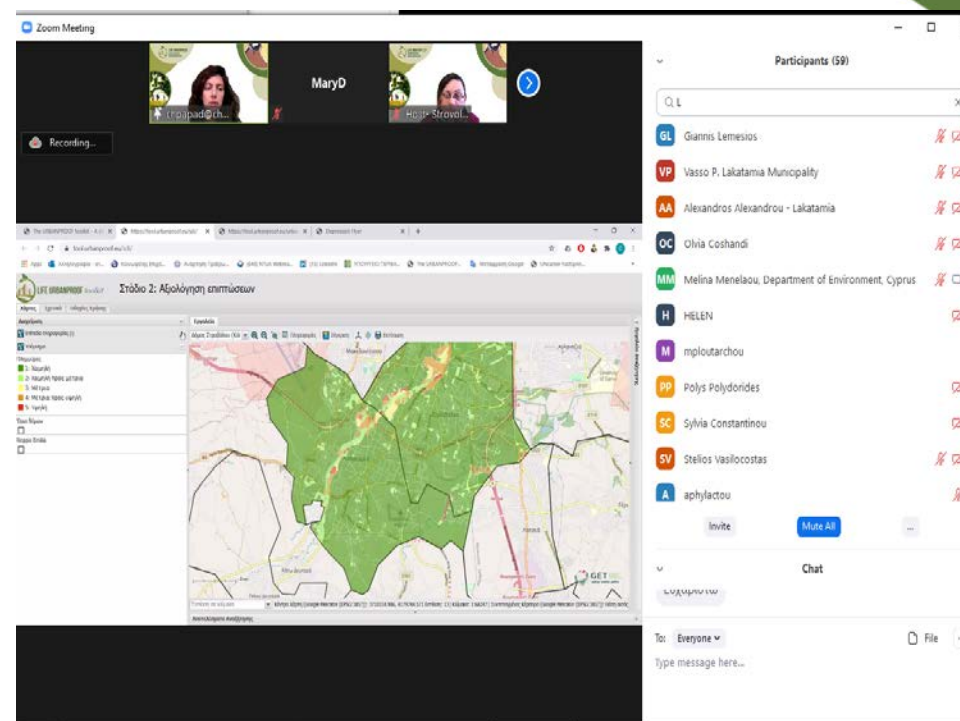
Zoom Meeting

MaryD

Recording...

LIFE URBANPROOF Toolkit

Στάδιο 2: Αξιολόγηση επιπτώσεων

1: Χαμηλή
2: Χαμηλή προς μέτρια
3: Μέτρια
4: Μέτρια προς υψηλή
5: Υψηλή

GET

Participants (59)

Q L

GL Giannis Lemesios

VP Vasso P. Lakatamia Municipality

AA Alexandros Alexandrou - Lakatamia

OC Olvia Coshandi

MM Melina Menelaou, Department of Environment, Cyprus

H HELEN

M mploutarchou

PP Polys Polydorides

SC Sylvia Constantinou

SV Stelios Vasilocostas

A aphylactou

Invite

Mute All

...

Chat

Ευχαριστώ

To: Everyone

File

Type message here...